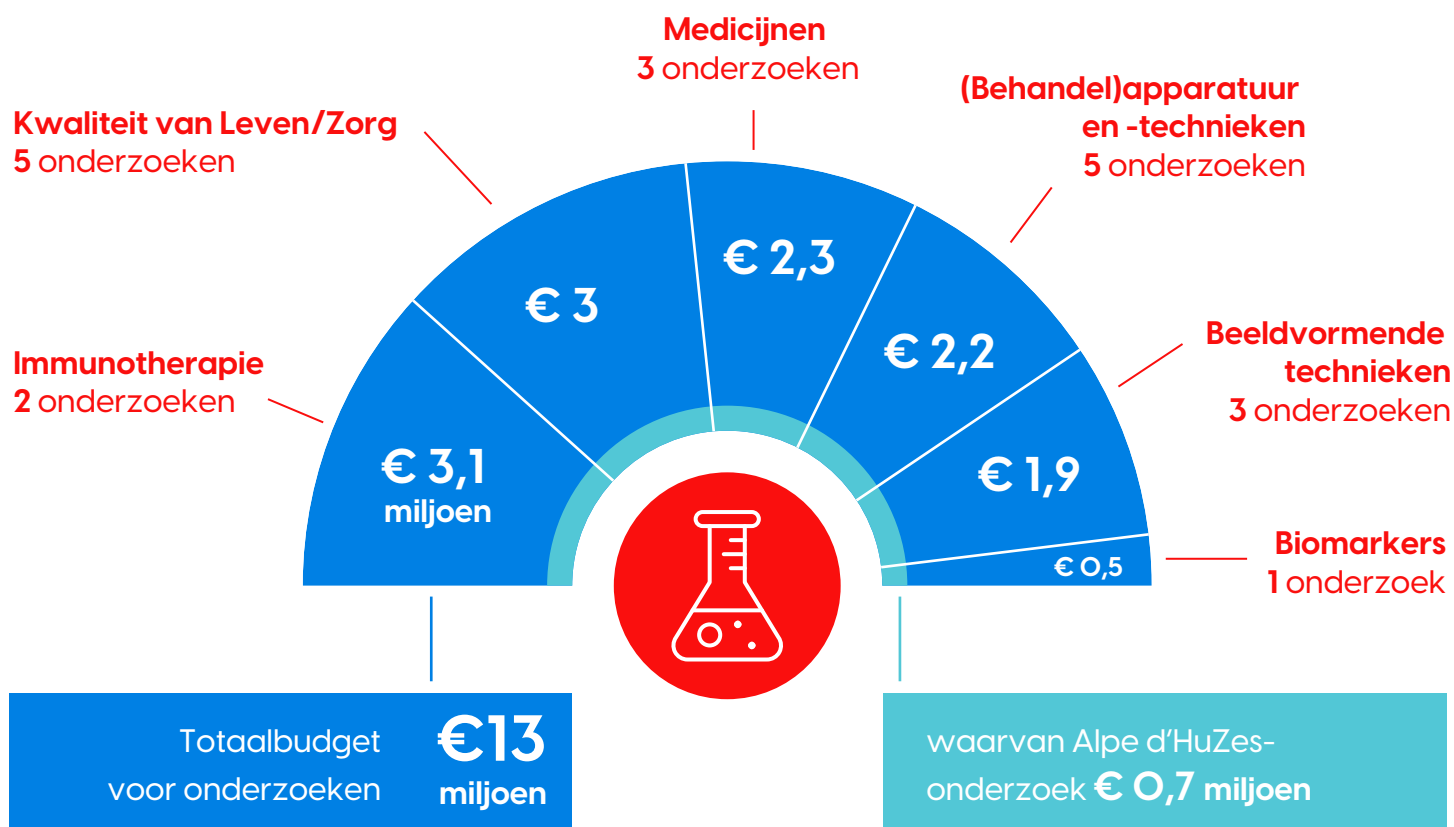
Medicijnen
3 onderzoeken

Kwaliteit van Leven/Zorg
5 onderzoeken

(Behandel)apparatuur en -technieken
5 onderzoeken

Immunotherapie
2 onderzoeken

Beeldvormende technieken
3 onderzoeken

Biomarkers
1 onderzoek

€ 3,1 miljoen

€ 3

€ 2,3

€ 2,2

€ 1,9

€ 0,5

Totaalbudget voor onderzoeken €13 miljoen

waarvan Alpe d'HuZes-onderzoek € 0,7 miljoen